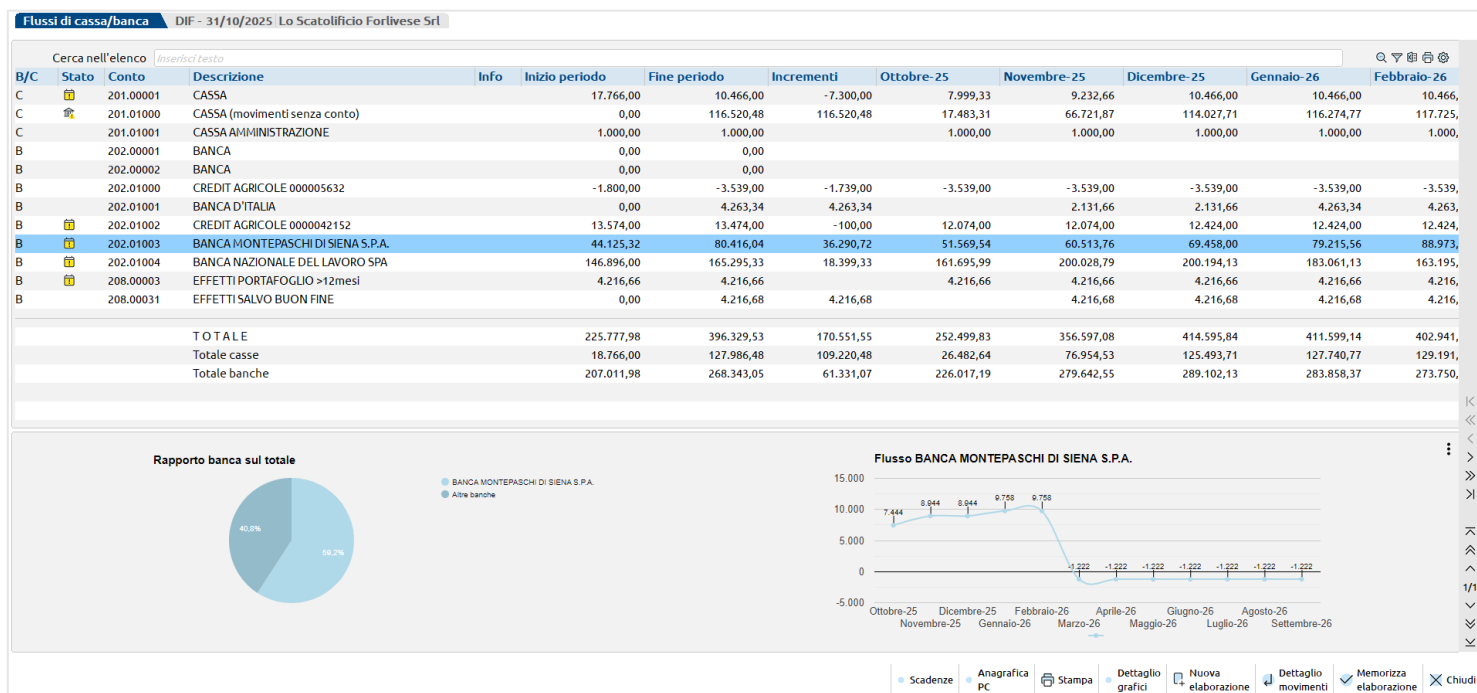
Flussi di cassa/banca | DIF - 31/10/2025 Lo Scatolificio Forlivese Srl

Cerca nell'elenco Inserisci testo

| B/C | Stato | Conto | Descrizione | Info | Inizio periodo | Fine periodo | Incrementi | Ottobre-25 | Novembre-25 | Dicembre-25 | Gennaio-26 | Febbraio-26 |
|---|---|---|---|---|---|---|---|---|---|---|---|---|
| C | | 201.00001 | CASSA | | 17.766,00 | 10.466,00 | -7.300,00 | 7.999,33 | 9.232,66 | 10.466,00 | 10.466,00 | 10.466, |
| C | | 201.01000 | CASSA (movimenti senza conto) | | 0,00 | 116.520,48 | 116.520,48 | 17.483,31 | 66.721,87 | 114.027,71 | 116.274,77 | 117.725, |
| C | | 201.01001 | CASSA AMMINISTRAZIONE | | 1.000,00 | 1.000,00 | | 1.000,00 | 1.000,00 | 1.000,00 | 1.000,00 | 1.000, |
| B | | 202.00001 | BANCA | | 0,00 | 0,00 | | | | | | |
| B | | 202.00002 | BANCA | | 0,00 | 0,00 | | | | | | |
| B | | 202.01000 | CREDIT AGRICOLE 000005632 | | -1.800,00 | -3.539,00 | -1.739,00 | -3.539,00 | -3.539,00 | -3.539,00 | -3.539,00 | -3.539, |
| B | | 202.01001 | BANCA D'ITALIA | | 0,00 | 4.263,34 | 4.263,34 | | 2.131,66 | 2.131,66 | 4.263,34 | 4.263, |
| B | | 202.01002 | CREDIT AGRICOLE 0000042152 | | 13.574,00 | 13.474,00 | -100,00 | 12.074,00 | 12.074,00 | 12.424,00 | 12.424,00 | 12.424, |
| B | | 202.01003 | BANCA MONTEPASCHI DI SIENA S.P.A. | | 44.125,32 | 80.416,04 | 36.290,72 | 51.569,54 | 60.513,76 | 69.458,00 | 79.215,56 | 88.973, |
| B | | 202.01004 | BANCA NAZIONALE DEL LAVORO SPA | | 146.896,00 | 165.295,33 | 18.399,33 | 161.695,99 | 200.028,79 | 200.194,13 | 183.061,13 | 163.195, |
| B | | 208.00003 | EFFETTI PORTAFOGLIO >12mesi | | 4.216,66 | 4.216,66 | | 4.216,66 | 4.216,66 | 4.216,66 | 4.216,66 | 4.216, |
| B | | 208.00031 | EFFETTI SALVO BUON FINE | | 0,00 | 4.216,68 | 4.216,68 | | 4.216,68 | 4.216,68 | 4.216,68 | 4.216, |
| | | | TOTALE | | 225.777,98 | 396.329,53 | 170.551,55 | 252.499,83 | 356.597,08 | 414.595,84 | 411.599,14 | 402.941, |
| | | | Totale casse | | 18.766,00 | 127.986,48 | 109.220,48 | 26.482,64 | 76.954,53 | 125.493,71 | 127.740,77 | 129.191, |
| | | | Totale banche | | 207.011,98 | 268.343,05 | 61.331,07 | 226.017,19 | 279.642,55 | 289.102,13 | 283.858,37 | 273.750, |

Rapporto banca sul totale

BANCA MONTEPASCHI DI SIENA S.P.A.
Altre banche
40,8%
59,2%

Flusso BANCA MONTEPASCHI DI SIENA S.P.A.

15.000
10.000
5.000
0
-5.000
7.444 8.944 8.944 9.758 9.758 -1.222 -1.222 -1.222 -1.222 -1.222 -1.222 -1.222
Ottobre-25 Novembre-25 Dicembre-25 Gennaio-26 Febbraio-26 Marzo-26 Aprile-26 Maggio-26 Giugno-26 Luglio-26 Agosto-26 Settembre-26

1/1

Scadenze | Anagrafica PC | Stampa | Dettaglio grafici | Nuova elaborazione | Dettaglio movimenti | Memorizza elaborazione | Chiudi